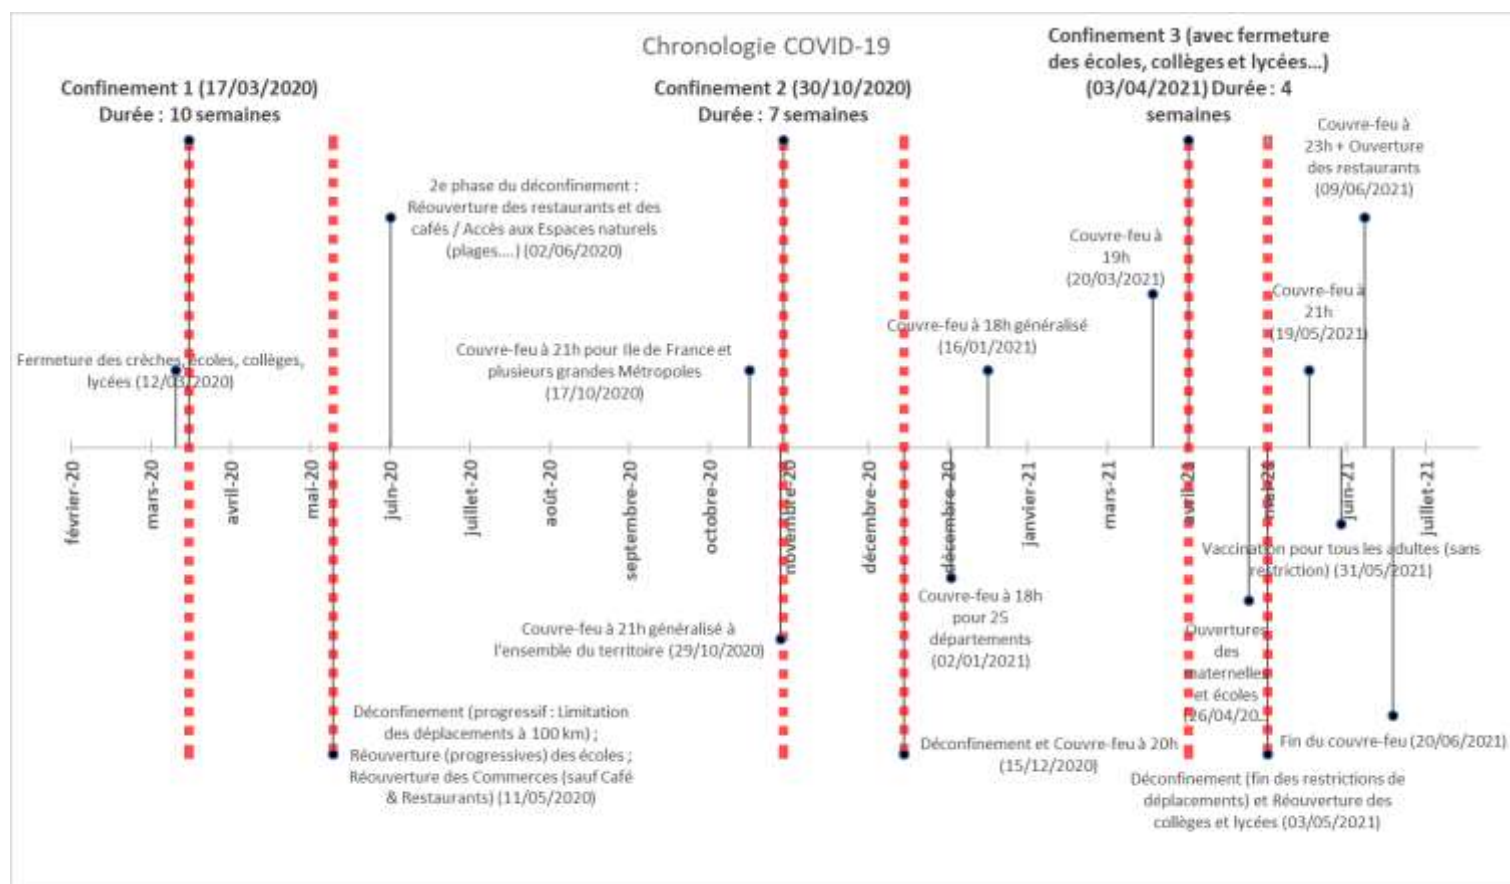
Chronologie COVID-19

Confinement 1 (17/03/2020)
Durée : 10 semaines

Confinement 2 (30/10/2020)
Durée : 7 semaines

Confinement 3 (avec fermeture des écoles, collèges et lycées...) (03/04/2021) Durée : 4 semaines

Couvre-feu à 23h + Ouverture des restaurants (09/06/2021)

2e phase du déconfinement : Réouverture des restaurants et des cafés / Accès aux Espaces naturels (plages....) (02/06/2020)

Couvre-feu à 19h (20/03/2021)

Couvre-feu à 21h (19/05/2021)

Couvre-feu à 18h généralisé (16/01/2021)

Fermeture des crèches, écoles, collèges, lycées (12/03/2020)

Couvre-feu à 21h pour Ile de France et plusieurs grandes Métropoles (17/10/2020)

février-20
mars-20
avril-20
mai-20
juin-20
juillet-20
août-20
septembre-20
octobre-20
novembre-20
décembre-20
décembre-20
janvier-21
mars-21
avril-21
mai-21
juin-21
juillet-21

Vaccination pour tous les adultes (sans restriction) (31/05/2021)

Couvre-feu à 18h pour 25 départements (02/01/2021)

Couvre-feu à 21h généralisé à l'ensemble du territoire (29/10/2020)

Ouvertures des maternelles et écoles (26/04/20...

Déconfinement (progressif : Limitation des déplacements à 100 km) ; Réouverture (progressives) des écoles ; Réouverture des Commerces (sauf Café & Restaurants) (11/05/2020)

Déconfinement et Couvre-feu à 20h (15/12/2020)

Fin du couvre-feu (20/06/2021)

Déconfinement (fin des restrictions de déplacements) et Réouverture des collèges et lycées (03/05/2021)